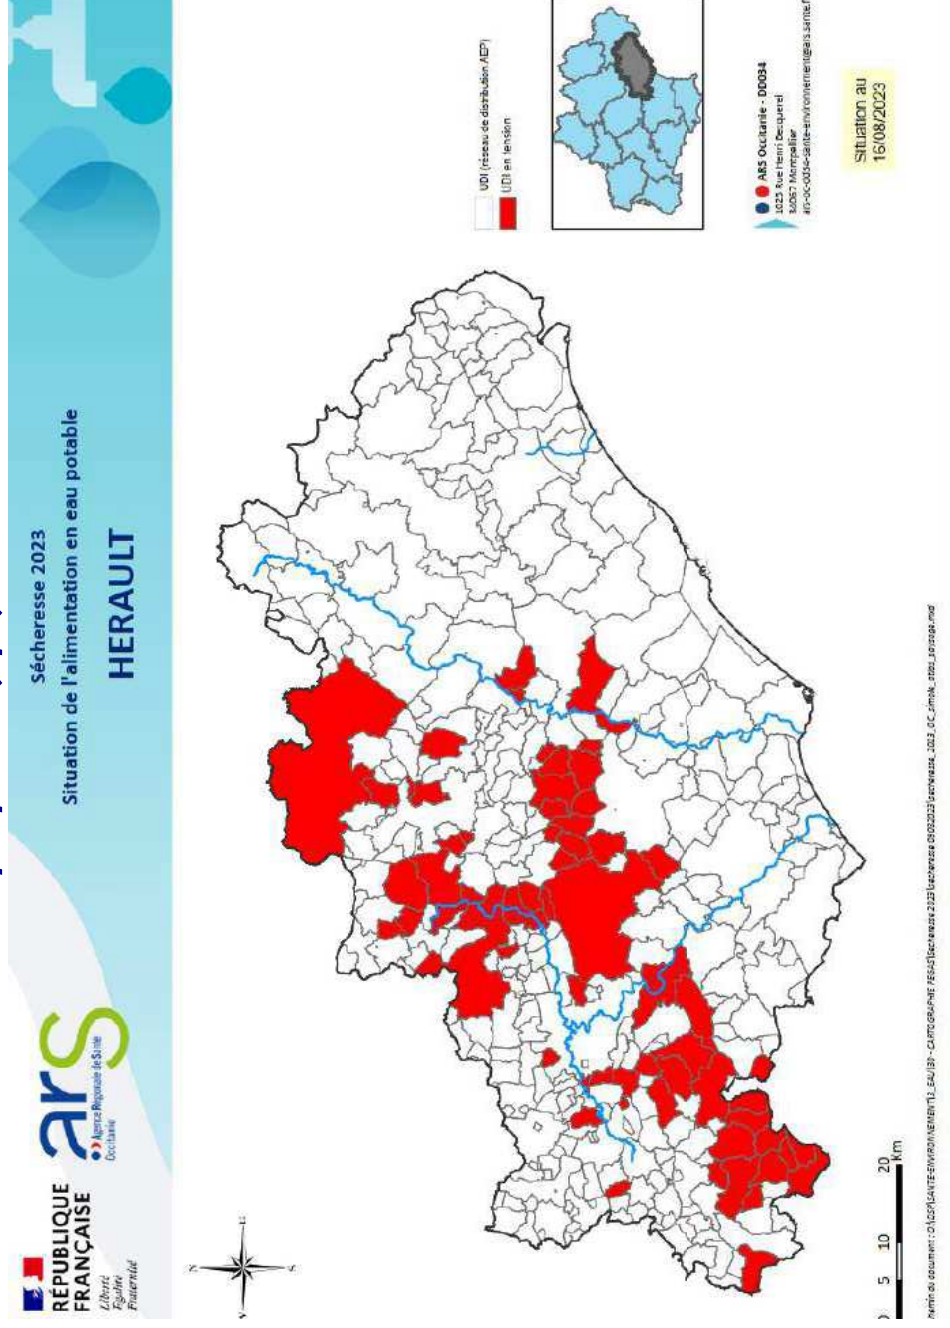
RÉPUBLIQUE FRANÇAISE
Liberté
Égalité
Fraternité

ars
Agence Régionale de Santé
Occitanie

Sécheresse 2023
Situation de l'alimentation en eau potable
HERAULT

UDI (réseau de distribution AEP)
UDI en tension

ARS Occitanie - DD034
1025 Rue Henri Becquerel
34067 Montpellier
ars-oc-dd34-sante-environnement@ars.sante.fr

Situation au 16/08/2023

N

0 5 10 20 Km

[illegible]